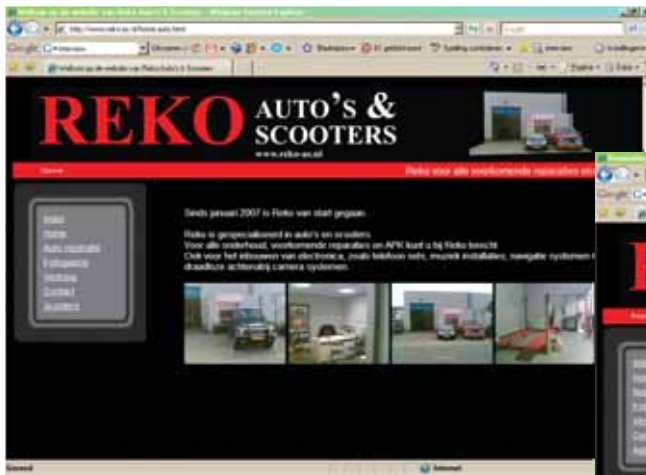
Welkom op de website van Reko Auto's & Scooters - Windows Internet Explorer

http://www.reko-as.nl/home_auto.html

Google

Welkom op de website van Reko Auto's & Scooters

REKO AUTO'S & SCOOTERS

www.reko-as.nl

Home

Reko voor alle voorkomende reparaties en

Intro
Home
Auto reparatie
Fotogalerie
Verkoop
Contact
Scooters

Sinds januari 2007 is Reko van start gegaan.

Reko is gespecialiseerd in auto's en scooters.
Voor alle onderhoud, voorkomende reparaties en APK kunt u bij Reko terecht.
Ook voor het inbouwen van electronica, zoals telefoon sets, muziek installaties, navigatie systemen
draadloze achteruitrij camera systemen.

Gereed

Internet